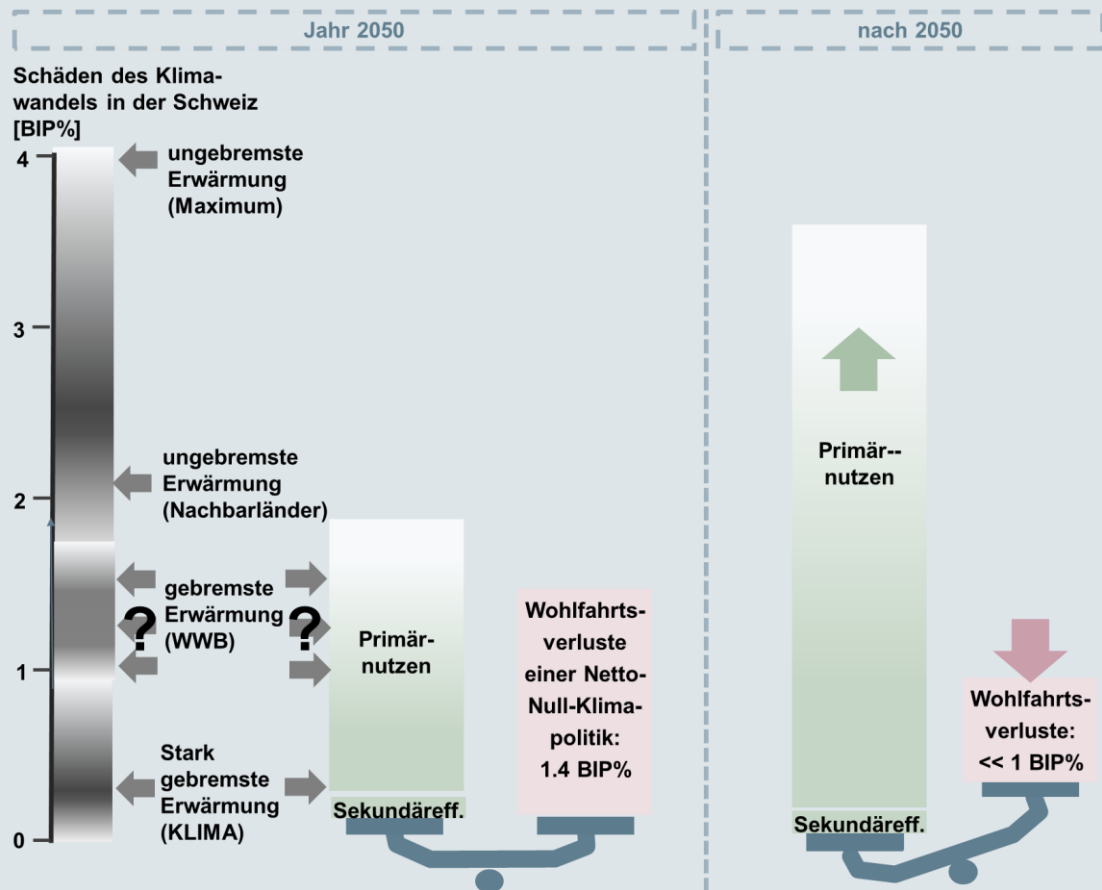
Jahr 2050

nach 2050

Schäden des Klimawandels in der Schweiz [BIP%]

4
3
2
1
0

ungebremste Erwärmung (Maximum)

ungebremste Erwärmung (Nachbarländer)

gebremste Erwärmung (WWB)

?

?

Stark gebremste Erwärmung (KLIMA)

Primärnutzen

Sekundäreff.

Wohlfahrtsverluste einer Netto-Null-Klimapolitik: 1.4 BIP%

Primär--nutzen

Sekundäreff.

Wohlfahrtsverluste: << 1 BIP%